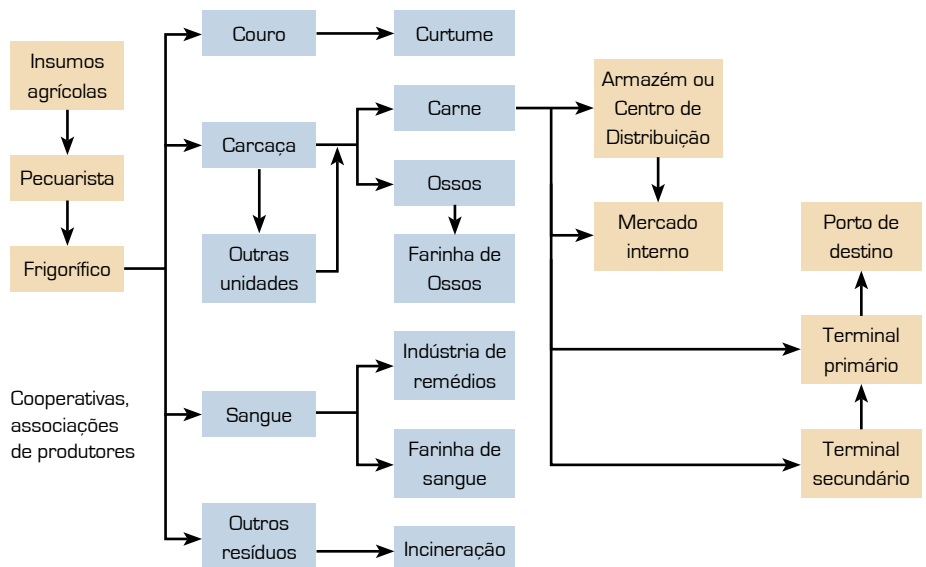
Insumos agrícolas

Pecuarista

Frigorífico

Cooperativas, associações de produtores

Couro

Curtume

Carcaça

Carne

Ossos

Outras unidades

Farinha de Ossos

Armazém ou Centro de Distribuição

Mercado interno

Porto de destino

Terminal primário

Terminal secundário

Sangue

Indústria de remédios

Farinha de sangue

Outros resíduos

Incineração